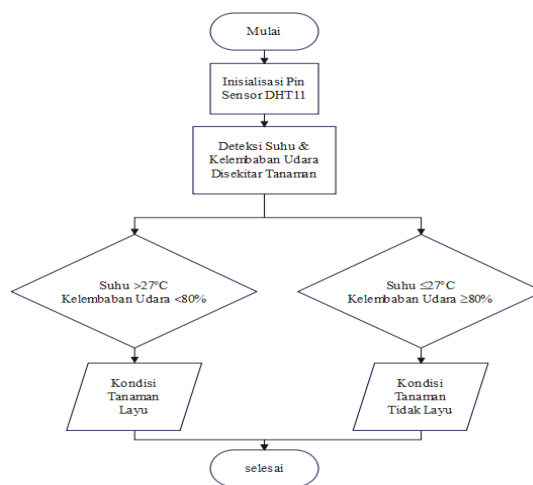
Mulai

Inisialisasi Pin Sensor DHT11

Deteksi Suhu & Kelembaban Udara Disekitar Tanaman

Suhu >27°C Kelembaban Udara <80%

Suhu ≤27°C Kelembaban Udara ≥80%

Kondisi Tanaman Layu

Kondisi Tanaman Tidak Layu

selesai